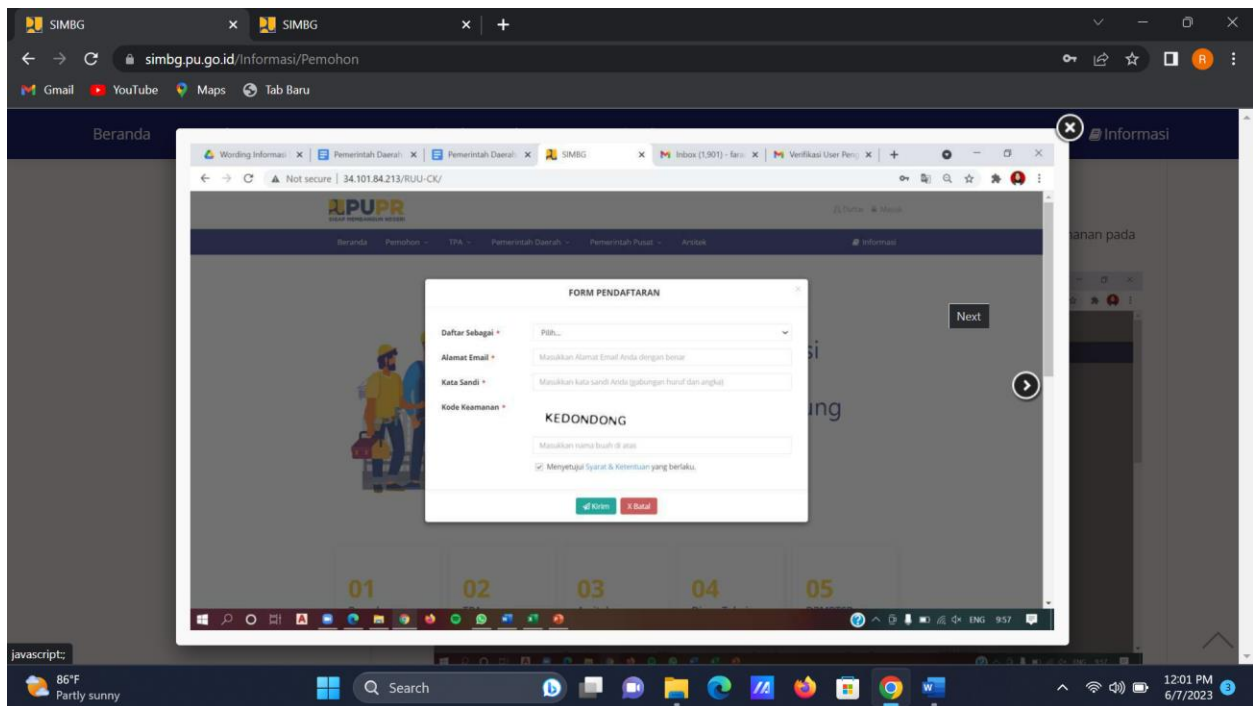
SIMBG × SIMBG × +

simbg.pu.go.id/Informasi/Pemohon

Gmail YouTube Maps Tab Baru

Beranda

Informasi

Wording Informasi × | Pemerintah Daerah × | Pemerintah Daerah × | SIMBG × | Inbox (1,901) - fara × | Verifikasi User Peng ×

Not secure | 34.101.84.213/RUU-CK/

PUPR

Beranda Pemohon TPA Pemerintah Daerah Pemerintah Pusat Arsitek Informasi

FORM PENDAFTARAN

Daftar Sebagai * Pilih...

Alamat Email * Masukkan Alamat Email Anda dengan benar

Kata Sandi * Masukkan kata sandi Anda (gabungan huruf dan angka)

Kode Keamanan * KEDONDONG

Masukkan nama buah di atas

Menyetujui Syarat & Ketentuan yang berlaku.

Kirim X Batal

Next

si

ung

anan pada

01 02 03 04 05

ENG 9:57

javascript:;

86°F Partly sunny

Search

12:01 PM 6/7/2023